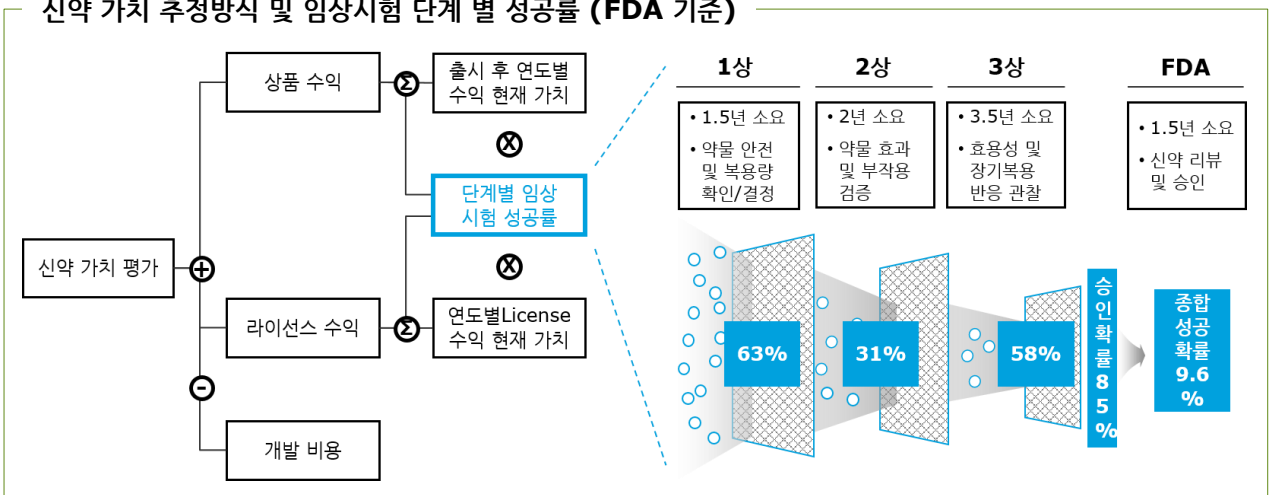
신약 가치 추정방식 및 임상시험 단계 별 성공률 (FDA 기준)

신약 가치 평가

상품 수익

라이선스 수익

개발 비용

출시 후 연도별 수익 현재 가치

단계별 임상 시험 성공률

연도별License 수익 현재 가치

1상

• 1.5년 소요

• 약물 안전 및 복용량 확인/결정

2상

• 2년 소요

• 약물 효과 및 부작용 검증

3상

• 3.5년 소요

• 효용성 및 장기복용 반응 관찰

FDA

• 1.5년 소요

• 신약 리뷰 및 승인

63%

31%

58%

승인확률 85%

종합 성공 확률 9.6%